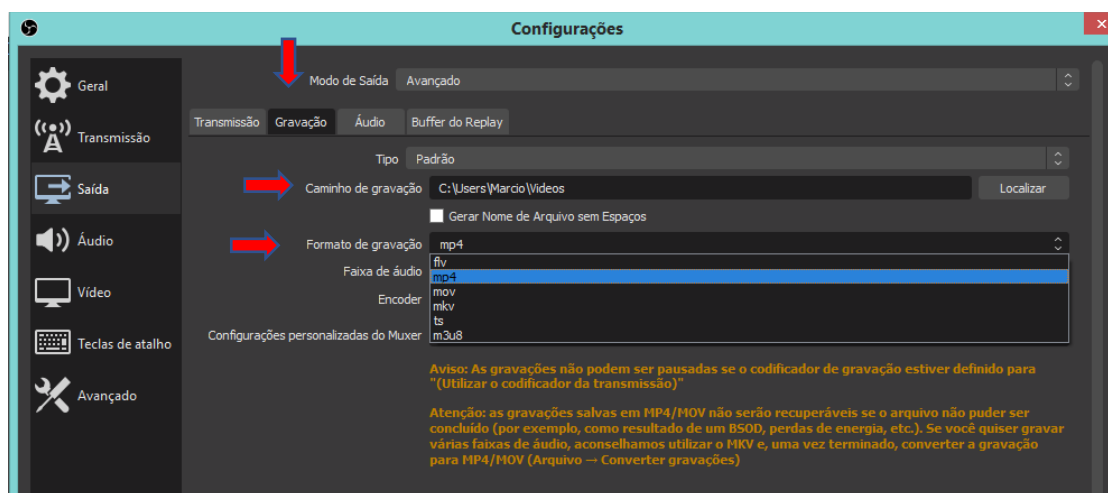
Configurações

Geral
Transmissão
Saída
Áudio
Vídeo
Teclas de atalho
Avançado

Modo de Saída Avançado

Transmissão Gravação Áudio Buffer do Replay

Tipo Padrão
Caminho de gravação C:\Users\Marcio\Videos Localizar
Gerar Nome de Arquivo sem Espaços
Formato de gravação mp4
Faixa de áudio
Encoder
Configurações personalizadas do Muxer

flv
mp4
mov
mkv
ts
m3u8

Aviso: As gravações não podem ser pausadas se o codificador de gravação estiver definido para "(Utilizar o codificador da transmissão)"

Atenção: as gravações salvas em MP4/MOV não serão recuperáveis se o arquivo não puder ser concluído (por exemplo, como resultado de um BSOD, perdas de energia, etc.). Se você quiser gravar várias faixas de áudio, aconselhamos utilizar o MKV e, uma vez terminado, converter a gravação para MP4/MOV (Arquivo → Converter gravações)